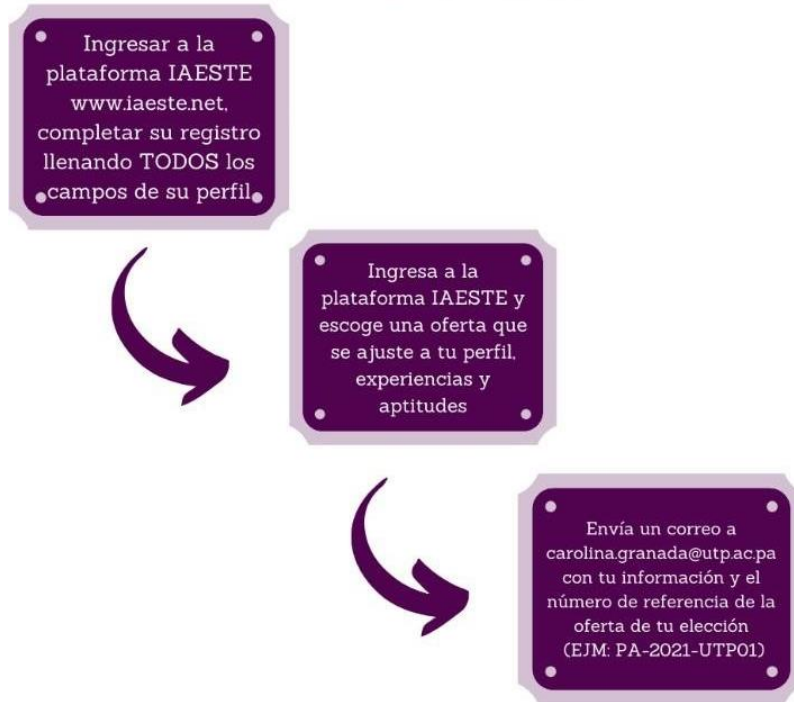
Ingresar a la plataforma IAESTE www.iaeste.net, completar su registro llenando TODOS los campos de su perfil

Ingresa a la plataforma IAESTE y escoge una oferta que se ajuste a tu perfil, experiencias y aptitudes

Envía un correo a carolina.granada@utp.ac.pa con tu información y el número de referencia de la oferta de tu elección (EJM: PA-2021-UTP01)